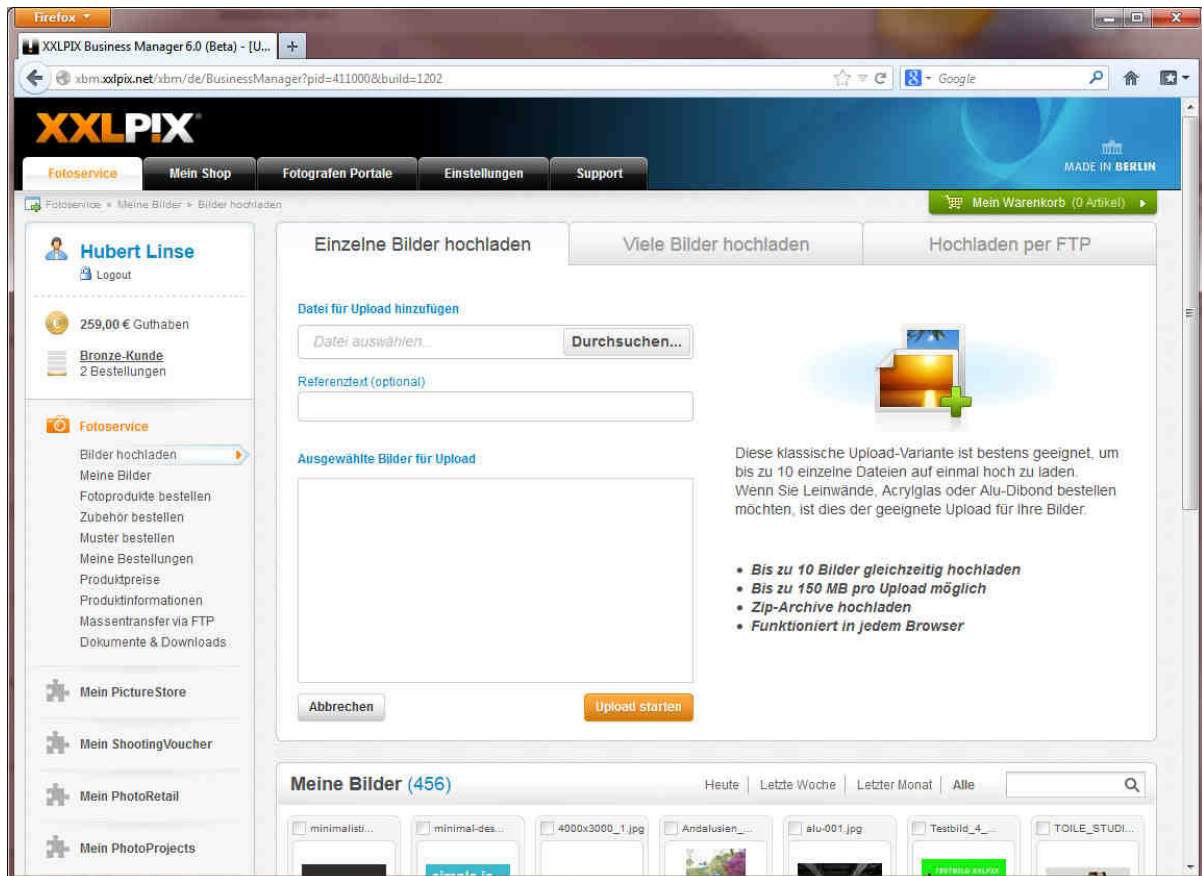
Firefox

XXLPIX Business Manager 6.0 (Beta) - [U...

xbm.xxlpix.net/xbm/de/BusinessManager?pid=411000&build=1202

Google

XXLPIX

MADE IN BERLIN

Fotoservice | Mein Shop | Fotografen Portale | Einstellungen | Support

Fotoservice » Meine Bilder » Bilder hochladen

Mein Warenkorb (0 Artikel)

Hubert Linse
Logout

259,00 € Guthaben

Bronze-Kunde
2 Bestellungen

Fotoservice

Bilder hochladen
Meine Bilder
Fotoprodukte bestellen
Zubehör bestellen
Muster bestellen
Meine Bestellungen
Produktpreise
Produktinformationen
Massentransfer via FTP
Dokumente & Downloads

Mein PictureStore

Mein ShootingVoucher

Mein PhotoRetail

Mein PhotoProjects

Einzelne Bilder hochladen | Viele Bilder hochladen | Hochladen per FTP

Datei für Upload hinzufügen

Datei auswählen... Durchsuchen...

Referenztext (optional)

Ausgewählte Bilder für Upload

Abbrechen

Upload starten

Diese klassische Upload-Variante ist bestens geeignet, um bis zu 10 einzelne Dateien auf einmal hoch zu laden. Wenn Sie Leinwände, Acrylglas oder Alu-Dibond bestellen möchten, ist dies der geeignete Upload für Ihre Bilder.

• Bis zu 10 Bilder gleichzeitig hochladen
• Bis zu 150 MB pro Upload möglich
• Zip-Archive hochladen
• Funktioniert in jedem Browser

Meine Bilder (456)

Heute | Letzte Woche | Letzter Monat | Alle

minimalisti... | minimal-des... | 4000x3000_1.jpg | Andalusien_... | alu-001.jpg | Testbild_4_... | TOILE_STUDI...